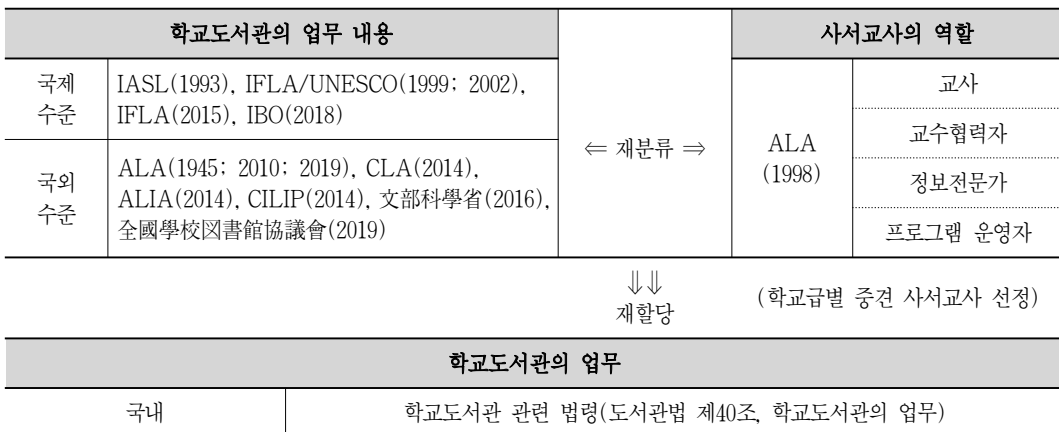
| 학교도서관의 업무 내용 | | | 사서교사의 역할 | |
|---|---|---|---|---|
| 국제 수준 | IASL(1993), IFLA/UNESCO(1999; 2002), IFLA(2015), IBO(2018) | ⇐ 재분류 ⇒ | ALA (1998) | 교사 |
| | | | | 교수협력자 |
| 국외 수준 | ALA(1945; 2010; 2019), CLA(2014), ALIA(2014), CILIP(2014), 文部科學省(2016), 全國學校図書館協議會(2019) | | | 정보전문가 |
| | | | | 프로그램 운영자 |

⇓⇓
재할당

(학교급별 중견 사서교사 선정)

| 학교도서관의 업무 | |
|---|---|
| 국내 | 학교도서관 관련 법령(도서관법 제40조, 학교도서관의 업무) |